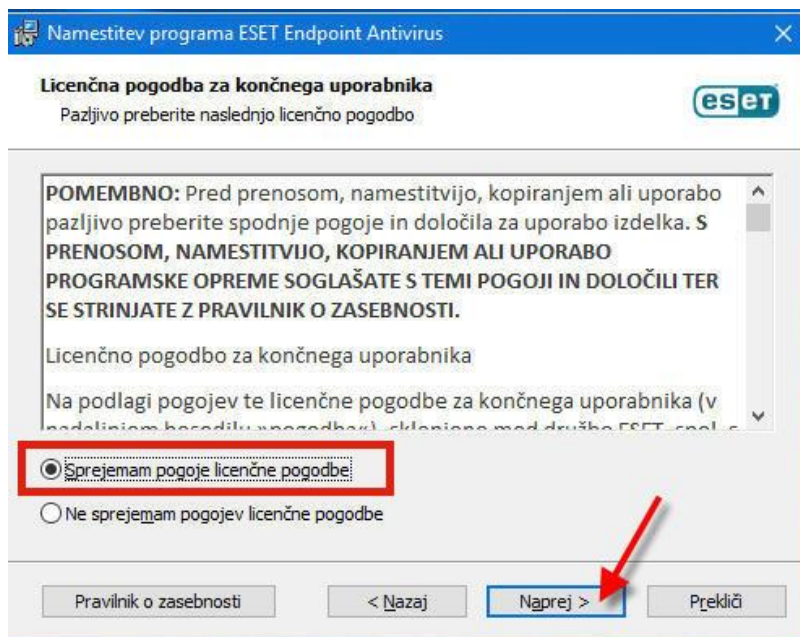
Namestitev programa ESET Endpoint Antivirus

Licenčna pogodba za končnega uporabnika
Pazljivo preberite naslednjo licenčno pogodbo

eset

**POMEMBNO:** Pred prenosom, namestitvijo, kopiranjem ali uporabo pazljivo preberite spodnje pogoje in določila za uporabo izdelka. **S PRENOSOM, NAMESTITVIJO, KOPIRANJEM ALI UPORABO PROGRAMSKE OPREME SOGLAŠATE S TEMI POGOJI IN DOLOČILI TER SE STRINJATE Z PRAVILNIK O ZASEBNOSTI.**

Licenčno pogodbo za končnega uporabnika

Na podlagi pogojev te licenčne pogodbe za končnega uporabnika (v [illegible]

Sprejemam pogoje licenčne pogodbe

Ne sprejemam pogojev licenčne pogodbe

Pravilnik o zasebnosti

< Nazaj

Naprej >

Prekliči